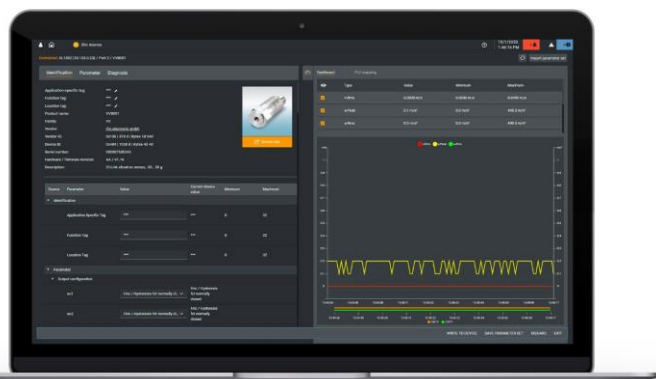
Identification Parameter Diagnosis

Application specific tag
Function tag
Location tag
Product name VVB001
Vendor
Hardware / firmware version

Source Parameter Value Current device value Minimum Maximum

Identification
Application Specific Tag
Function Tag
Location Tag

Parameter
Output configuration

Dashboard

Type Value Minimum Maximum
v-Rms
a-Peak
a-Rms